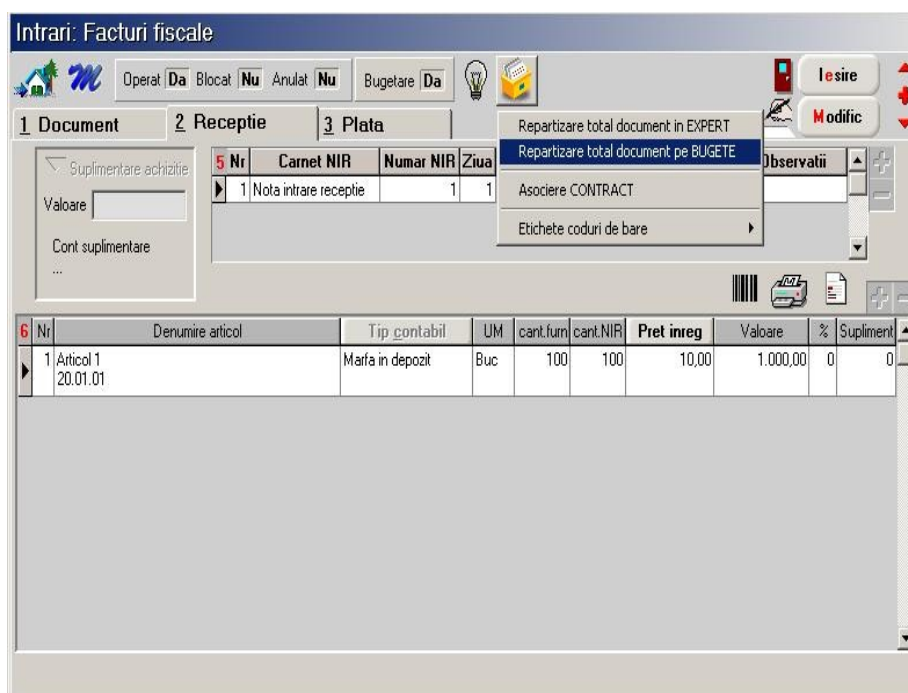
Intrari: Facturi fiscale

Operat Da Blocat Nu Anulat Nu Bugetare Da

Iesire

Modific

1 Document 2 Receptie 3 Plata

Repartizare total document in EXPERT
Repartizare total document pe BUGETE
Asociere CONTRACT
Etichete coduri de bare

Suplimentare achizitie
Valoare
Cont suplimentare
...

| 5 Nr | Carnet NIR | Numar NIR | Ziua | Observatii |
|---|---|---|---|---|
| 1 | Nota intrare receptie | 1 | 1 | |

| 6 Nr | Denumire articol | Tip contabil | UM | cant.furn | cant.NIR | Pret inreg | Valoare | % | Supliment |
|---|---|---|---|---|---|---|---|---|---|
| 1 | Articol 1 20.01.01 | Marfa in depozit | Buc | 100 | 100 | 10,00 | 1.000,00 | 0 | 0 |